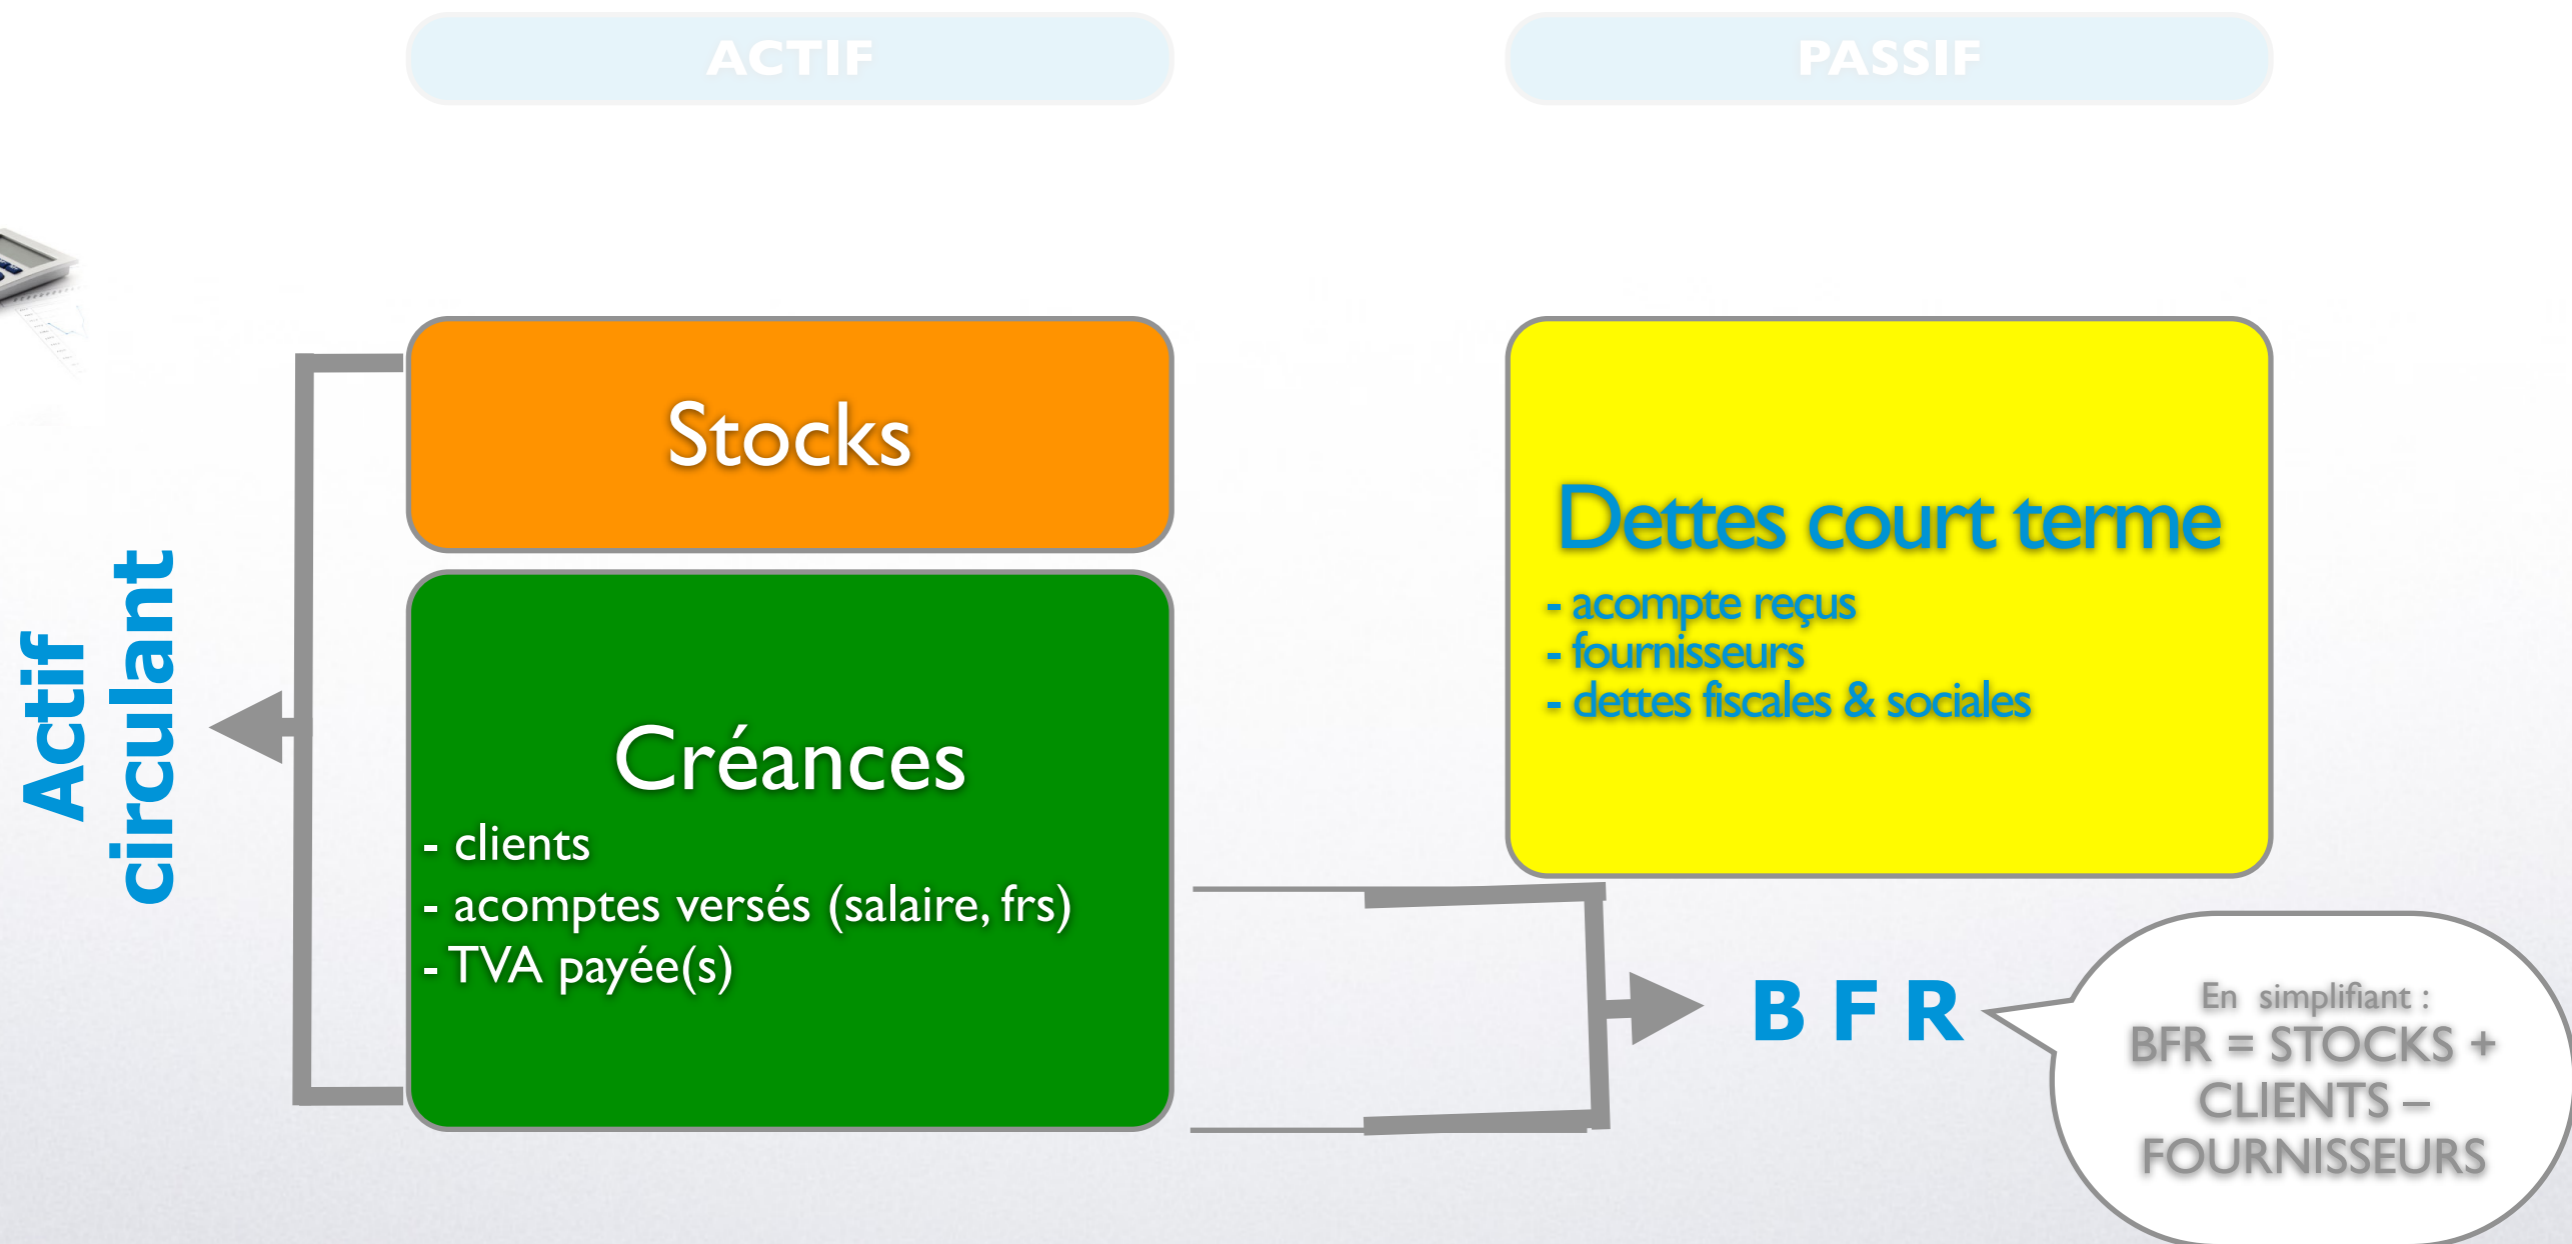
ACTIF

PASSIF

Actif circulant

Stocks

Créances
- clients
- acomptes versés (salaire, frs)
- TVA payée(s)

Dettes court terme
- acompte reçus
- fournisseurs
- dettes fiscales & sociales

B F R

En simplifiant :
BFR = STOCKS + CLIENTS – FOURNISSEURS